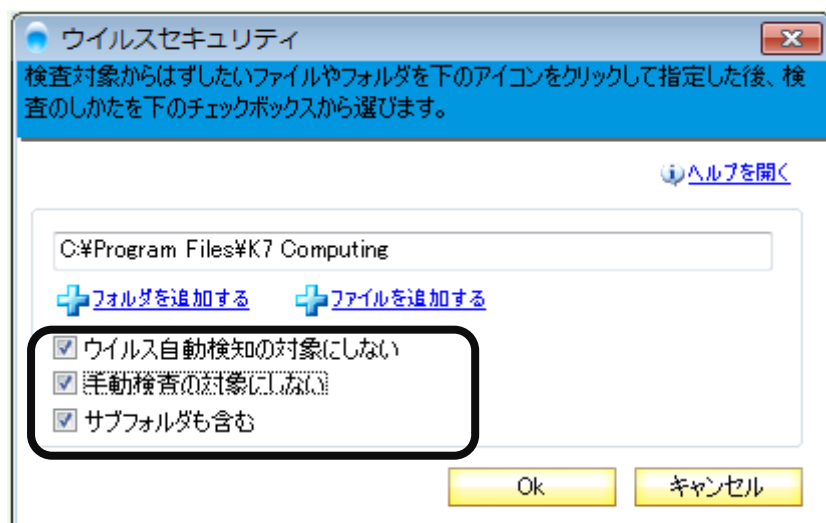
ウイルスセキュリティ

検査対象からはずしたいファイルやフォルダを下のアイコンをクリックして指定した後、検査のしかたを下のチェックボックスから選びます。

ヘルプを開く

C:¥Program Files¥K7 Computing

フォルダを追加する

ファイルを追加する

ウイルス自動検知の対象にしない

手動検査の対象にしない

サブフォルダも含む

Ok

キャンセル